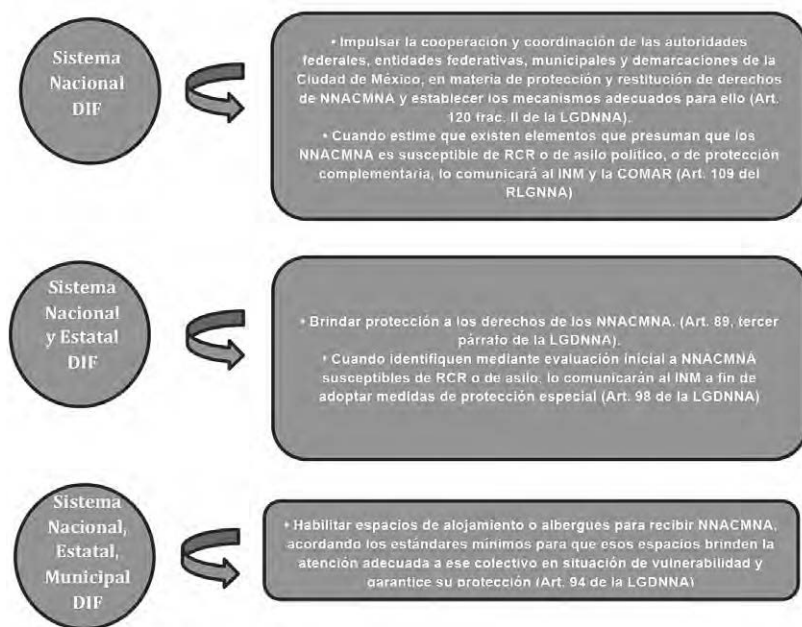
Sistema Nacional DIF

• Impulsar la cooperación y coordinación de las autoridades federales, entidades federativas, municipales y demarcaciones de la Ciudad de México, en materia de protección y restitución de derechos de NNACMNA y establecer los mecanismos adecuados para ello (Art. 120 frac. II de la LGDNNA).
• Cuando estime que existen elementos que presuman que los NNACMNA es susceptible de RCR o de asilo político, o de protección complementaria, lo comunicará al INM y la COMAR (Art. 109 del RLGNNA)

Sistema Nacional y Estatal DIF

• Brindar protección a los derechos de los NNACMNA. (Art. 89, tercer párrafo de la LGDNNA).
• Cuando identifiquen mediante evaluación inicial a NNACMNA susceptibles de RCR o de asilo, lo comunicarán al INM a fin de adoptar medidas de protección especial (Art. 98 de la LGDNNA)

Sistema Nacional, Estatal, Municipal DIF

• Habilitar espacios de alojamiento o albergues para recibir NNACMNA, acordando los estándares mínimos para que esos espacios brinden la atención adecuada a ese colectivo en situación de vulnerabilidad y garantice su protección (Art. 94 de la LGDNNA)